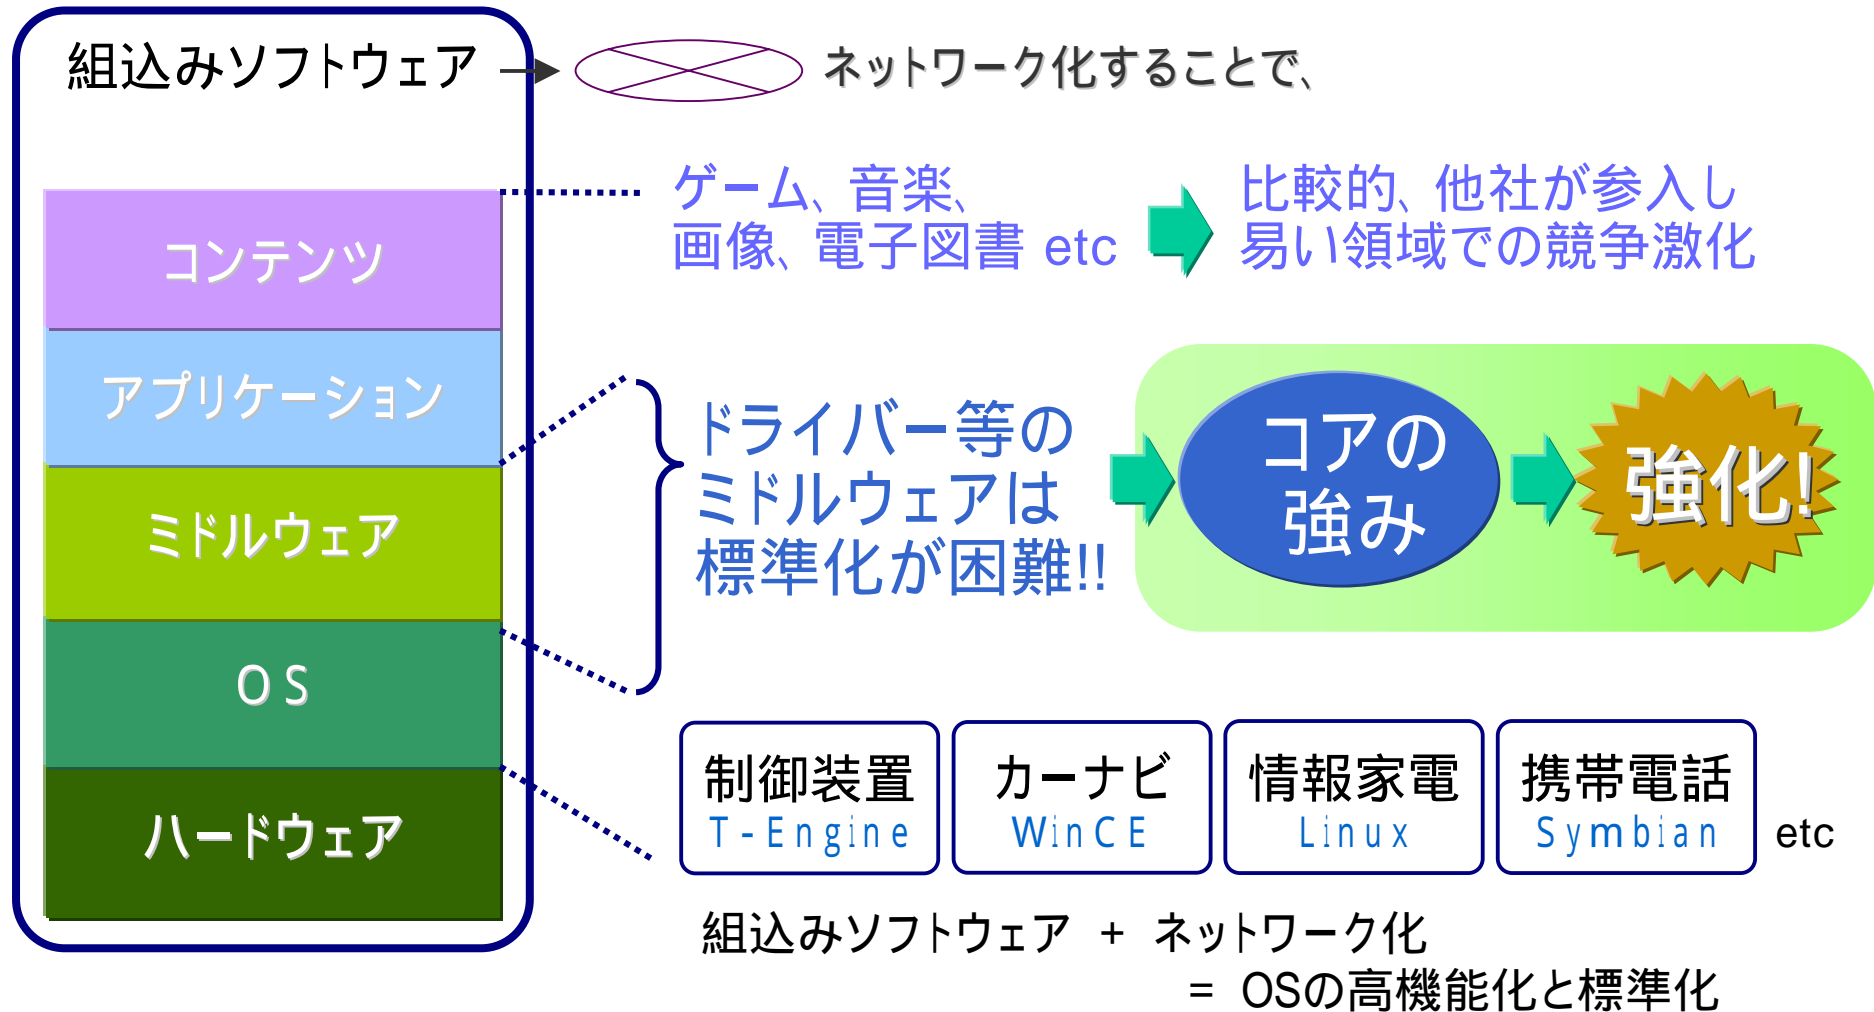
組込みソフトウェア

ネットワーク化することで、

コンテンツ

アプリケーション

ミドルウェア

OS

ハードウェア

ゲーム、音楽、画像、電子図書 etc

比較的、他社が参入し易い領域での競争激化

ドライバー等のミドルウェアは標準化が困難!!

コアの強み

強化!

| 制御装置 T-Engine | カーナビ WinCE | 情報家電 Linux | 携帯電話 Symbian |
|---|---|---|---|

etc

組込みソフトウェア ＋ ネットワーク化
＝ OSの高機能化と標準化